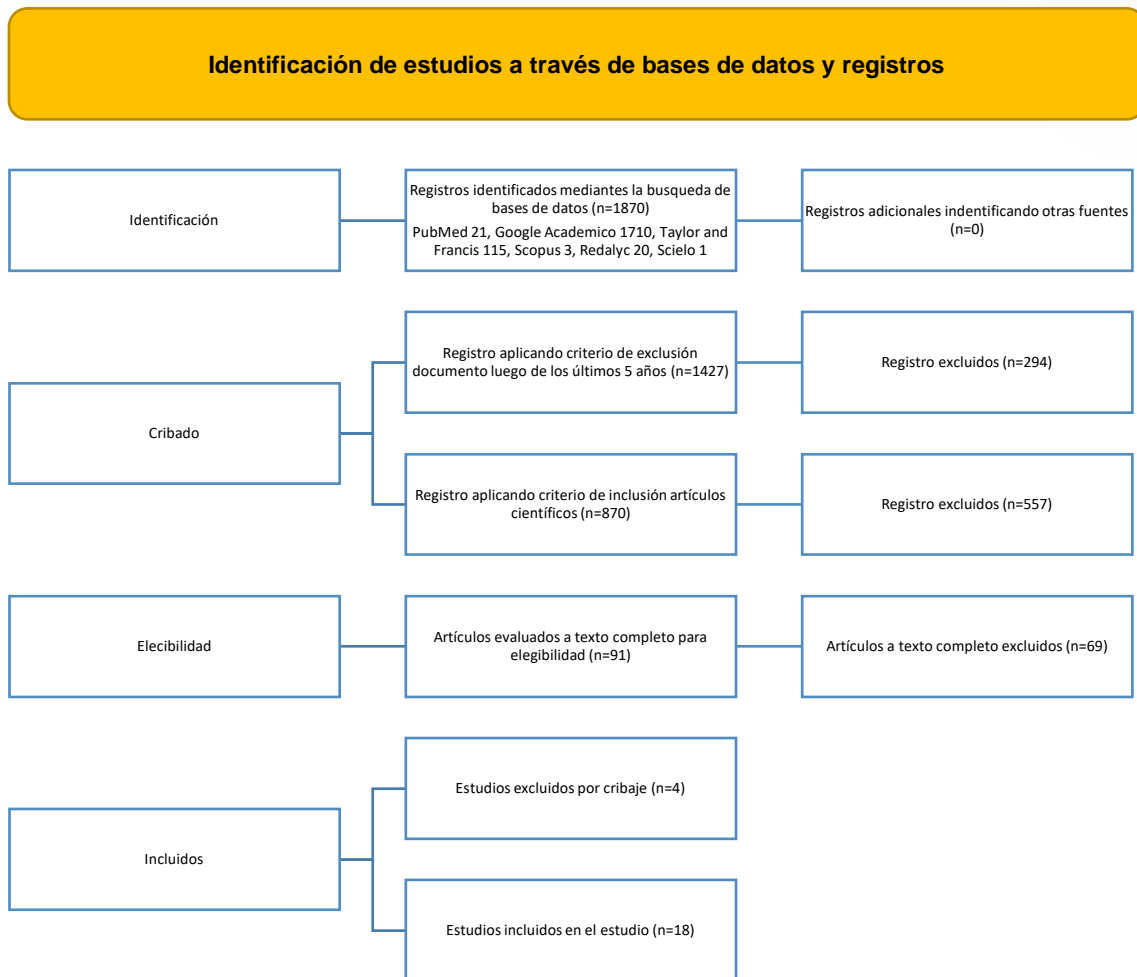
Identificación de estudios a través de bases de datos y registros

Identificación

Registros identificados mediantes la busqueda de bases de datos (n=1870)
PubMed 21, Google Academico 1710, Taylor and Francis 115, Scopus 3, Redalyc 20, Scielo 1

Registros adicionales indentificando otras fuentes (n=0)

Cribado

Registro aplicando criterio de exclusión documento luego de los últimos 5 años (n=1427)

Registro excluidos (n=294)

Registro aplicando criterio de inclusión artículos científicos (n=870)

Registro excluidos (n=557)

Elecibilidad

Artículos evaluados a texto completo para elegibilidad (n=91)

Artículos a texto completo excluidos (n=69)

Incluidos

Estudios excluidos por cribaje (n=4)

Estudios incluidos en el estudio (n=18)